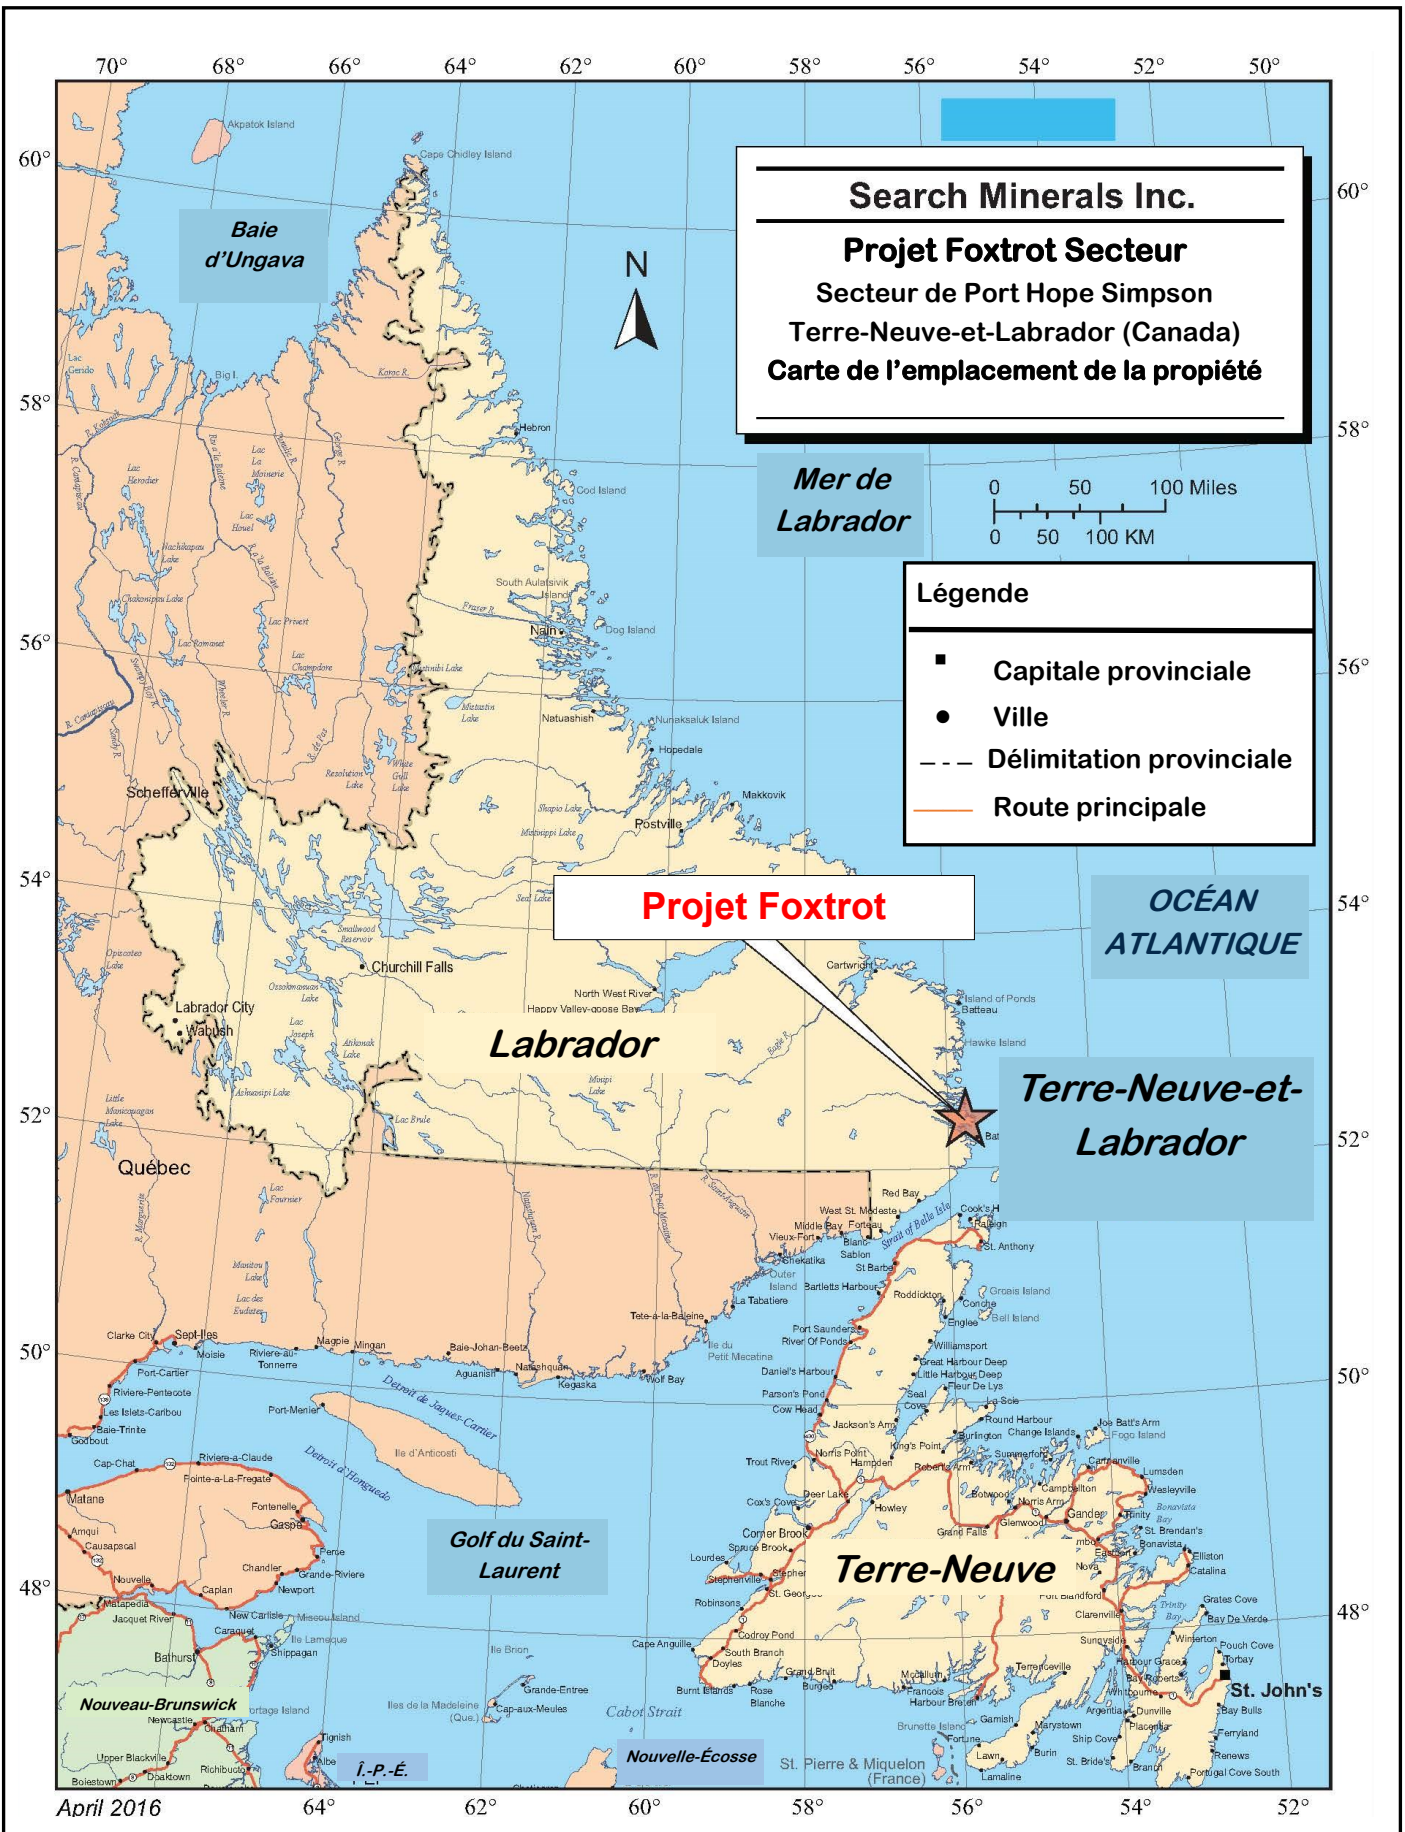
70° 68° 66° 64° 62° 60° 58° 56° 54° 52° 50°

Search Minerals Inc.
Projet Foxtrot Secteur
Secteur de Port Hope Simpson
Terre-Neuve-et-Labrador (Canada)
Carte de l'emplacement de la propiété

Baie d'Ungava

N

Mer de Labrador

0 50 100 Miles
0 50 100 KM

Légende
Capitale provinciale
Ville
Délimitation provinciale
Route principale

OCÉAN ATLANTIQUE

Projet Foxtrot

Labrador

Terre-Neuve-et-Labrador

Québec

Golf du Saint-Laurent

Terre-Neuve

Nouveau-Brunswick

Î.-P.-É.

Nouvelle-Écosse

St. Pierre & Miquelon (France)

St. John's

Akpatok Island
Cape Chidley Island
Hebron
Cod Island
South Aulatsivik Island
Nain
Dog Island
Natuashish
Nunaksaluk Island
Hopedale
Makkovik
Postville
Schefferville
Churchill Falls
Labrador City
Wabush
North West River
Happy Valley-Goose Bay
Cartwright
Island of Ponds
Batteau
Hawke Island
Red Bay
West St. Modeste
Middle Bay
Forteau
Vieux-Fort
Blanc Sablon
Chekatika
St Barbe
Outer Island
Bartletts Harbour
La Tabatiere
Tete-a-la-Baleine
Roddickton
Conche
Groais Island
Bell Island
Englee
St. Anthony
Raleigh
Cook's H
Strait of Belle Isle
Port Saunders
River Of Ponds
Ile du Petit Mecatina
Daniel's Harbour
Parson's Pond
Cow Head
Williamsport
Great Harbour Deep
Little Harbour Deep
Fleur De Lys
La Scie
Round Harbour
Change Islands
Joe Batt's Arm
Fogo Island
Burlington
Jackson's Arm
King's Point
Summerford
Norris Point
Hampden
Roberts Arm
Carmanville
Lumsden
Wesleyville
Trout River
Deer Lake
Botwood
Campbellton
Norris Arm
Bonavista Bay
Cox's Cove
Howley
Glenwood
Gander
Trinity
St. Brendan's
Corner Brook
Grand Falls
Bonavista
Elliston
Catalina
Spruce Brook
Lourdes
Stephenville
St. George
Robinsons
Codroy Pond
Cape Anguille
South Branch
Doyles
Grand Bruit
Burgeo
Burnt Islands
Rose Blanche
Francois
Harbour Breton
Brunette Island
Fortune
Gamish
Marystown
Lawn
Burin
Lamaline
Ship Cove
St. Bride's
Branch
Placentia
Argentia
Dunville
Whitbourne
Terrenceville
Clarenville
Sunnyside
Winterton
Harbour Grace
Bay Roberts
Pouch Cove
Torbay
Bay Bulls
Ferryland
Renews
Portugal Cove South
Grates Cove
Bay De Verde
Trinity Bay
Port Blandford
Nova
Eastport
Clarke City
Sept-Iles
Moisie
Riviere-au-Tonnerre
Magpie
Mingan
Baie-Johan-Beetz
Aguanish
Natashquan
Kegaska
Wolf Bay
Port-Cartier
Riviere-Pentecote
Les Islets-Caribou
Baie-Trinite
Godbout
Port-Menier
Ile d'Anticosti
Detroit de Jacques-Cartier
Detroit d'Honguedo
Cap-Chat
Riviere-a-Claude
Pointe-a-La-Fregate
Matane
Fontenelle
Gaspe
Amqui
Causapscal
Perce
Chandler
Grande-Riviere
Nouvelle
Caplan
Newport
Matapedia
Jacquet River
New Carlisle
Miscou Island
Caraquet
Ile Lameque
Shippagan
Bathurst
Newcastle
Chatham
Upper Blackville
Doaktown
Boiestown
Richibucto
Tignish
Alberton
Ile Brion
Iles de la Madeleine (Que.)
Grande-Entree
Cap-aux-Meules
Cabot Strait
Lac Gerido
Big L.
Koroc R.
Lac Herodier
Lac La Moinerie
Lac Hotel
Nachikapau Lake
Chakonipau Lake
Lac Privert
Lac Romanet
Lac Champdore
Resolution Lake
White Gull Lake
Mistastin Lake
Shapio Lake
Mistuppi Lake
Seal Lake
Smallwood Reservoir
Ossokmanuan Lake
Lac Joseph
Atikonak Lake
Ashuanipi Lake
Lac Brule
Minipi Lake
Little Manicouagan Lake
Lac Fournier
Manitou Lake
Lac des Eudistes
Opiscoteo Lake
Fraser R.
Eagle R.
Bat
April 2016
64° 62° 60° 58° 56° 54° 52°
60° 58° 56° 54° 52° 50° 48°